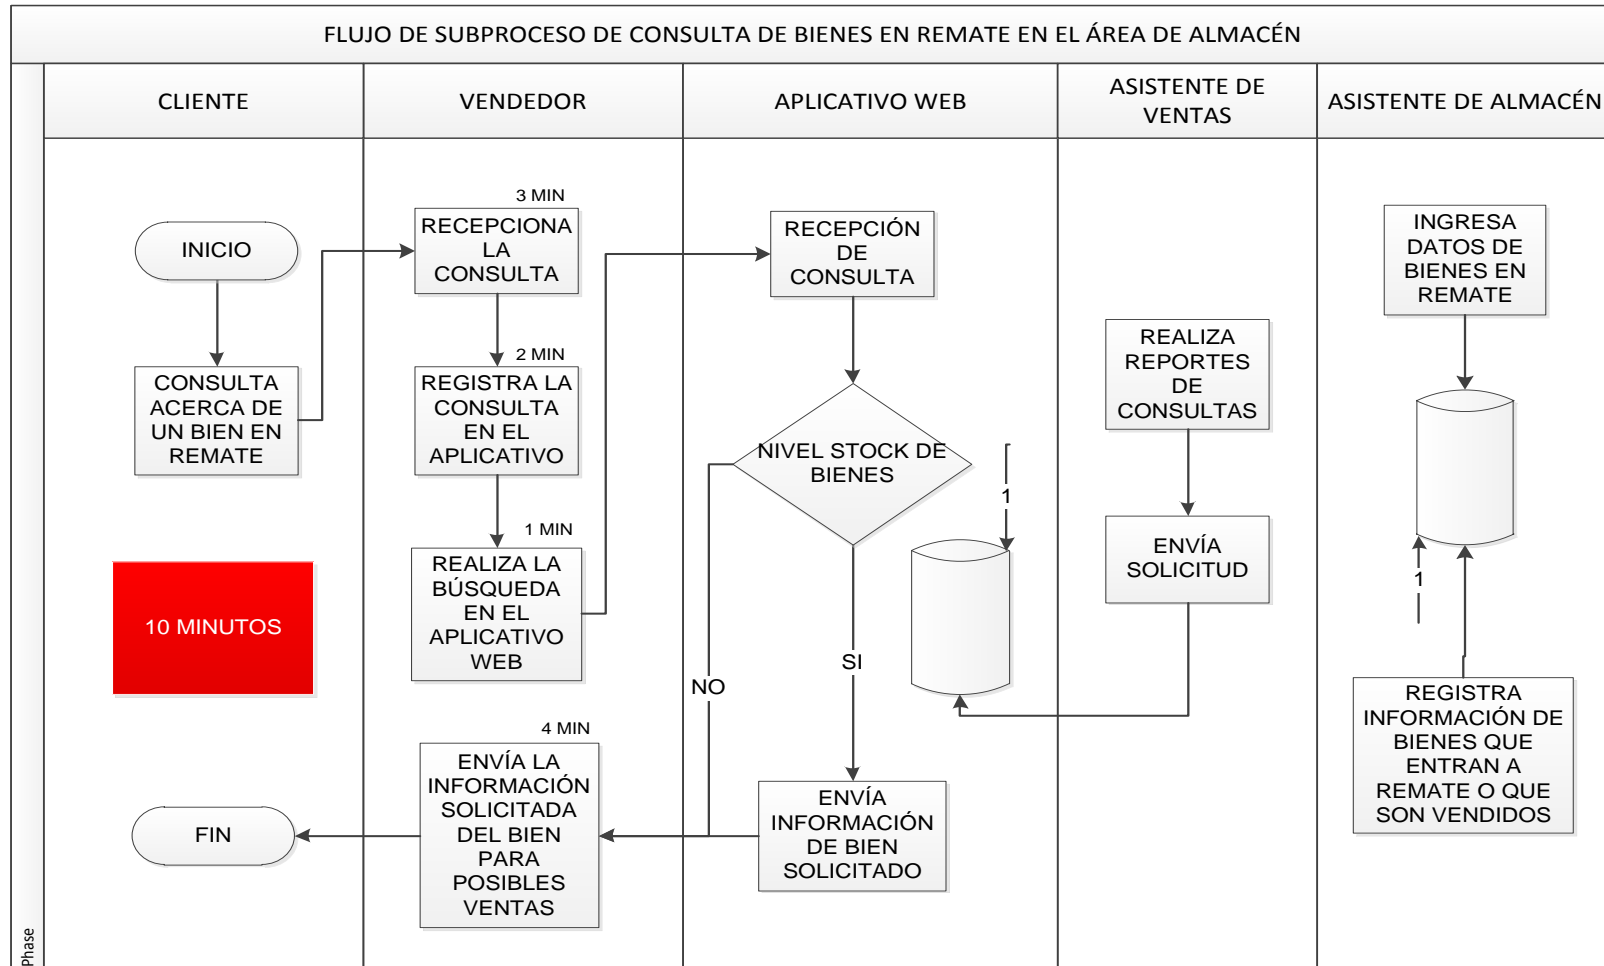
FLUJO DE SUBPROCESO DE CONSULTA DE BIENES EN REMATE EN EL ÁREA DE ALMACÉN

| CLIENTE | VENDEDOR | APLICATIVO WEB | ASISTENTE DE VENTAS | ASISTENTE DE ALMACÉN |
|---|---|---|---|---|

INICIO

CONSULTA ACERCA DE UN BIEN EN REMATE

10 MINUTOS

FIN

3 MIN

RECEPCIONA LA CONSULTA

2 MIN

REGISTRA LA CONSULTA EN EL APLICATIVO

1 MIN

REALIZA LA BÚSQUEDA EN EL APLICATIVO WEB

4 MIN

ENVÍA LA INFORMACIÓN SOLICITADA DEL BIEN PARA POSIBLES VENTAS

RECEPCIÓN DE CONSULTA

NIVEL STOCK DE BIENES

NO

SI

ENVÍA INFORMACIÓN DE BIEN SOLICITADO

1

REALIZA REPORTES DE CONSULTAS

ENVÍA SOLICITUD

INGRESA DATOS DE BIENES EN REMATE

1

REGISTRA INFORMACIÓN DE BIENES QUE ENTRAN A REMATE O QUE SON VENDIDOS

Phase